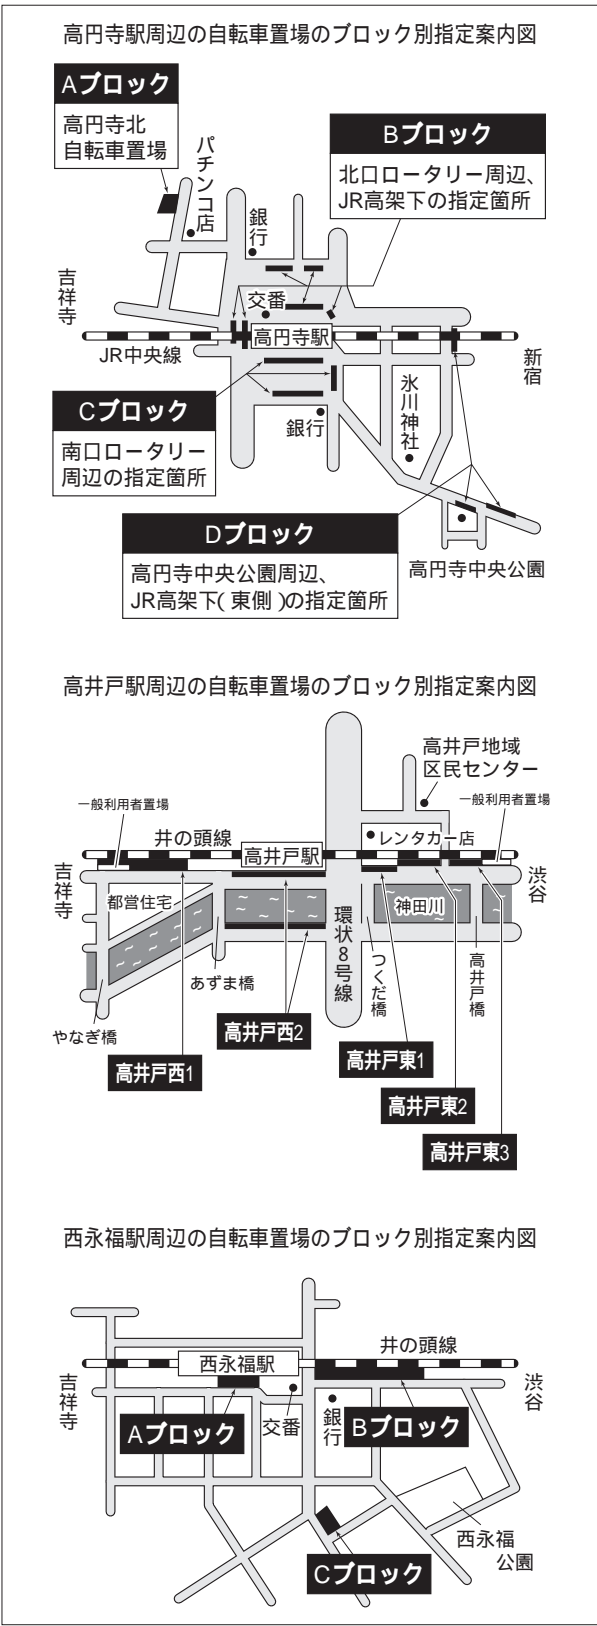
高円寺駅周辺の自転車置場のブロック別指定案内図

Aブロック
高円寺北自転車置場

パチンコ店

銀行

Bブロック
北口ロータリー周辺、JR高架下の指定箇所

吉祥寺

交番

高円寺駅

JR中央線

新宿

氷川神社

Cブロック
南口ロータリー周辺の指定箇所

銀行

Dブロック
高円寺中央公園周辺、JR高架下(東側)の指定箇所

高円寺中央公園

高井戸駅周辺の自転車置場のブロック別指定案内図

高井戸地域区民センター

一般利用者置場

一般利用者置場

井の頭線

高井戸駅

レンタカー店

吉祥寺

渋谷

都営住宅

環状8号線

神田川

あずま橋

つくだ橋

高井戸橋

やなぎ橋

高井戸西2

高井戸西1

高井戸東1

高井戸東2

高井戸東3

西永福駅周辺の自転車置場のブロック別指定案内図

井の頭線

西永福駅

吉祥寺

渋谷

Aブロック

交番

銀行

Bブロック

西永福公園

Cブロック